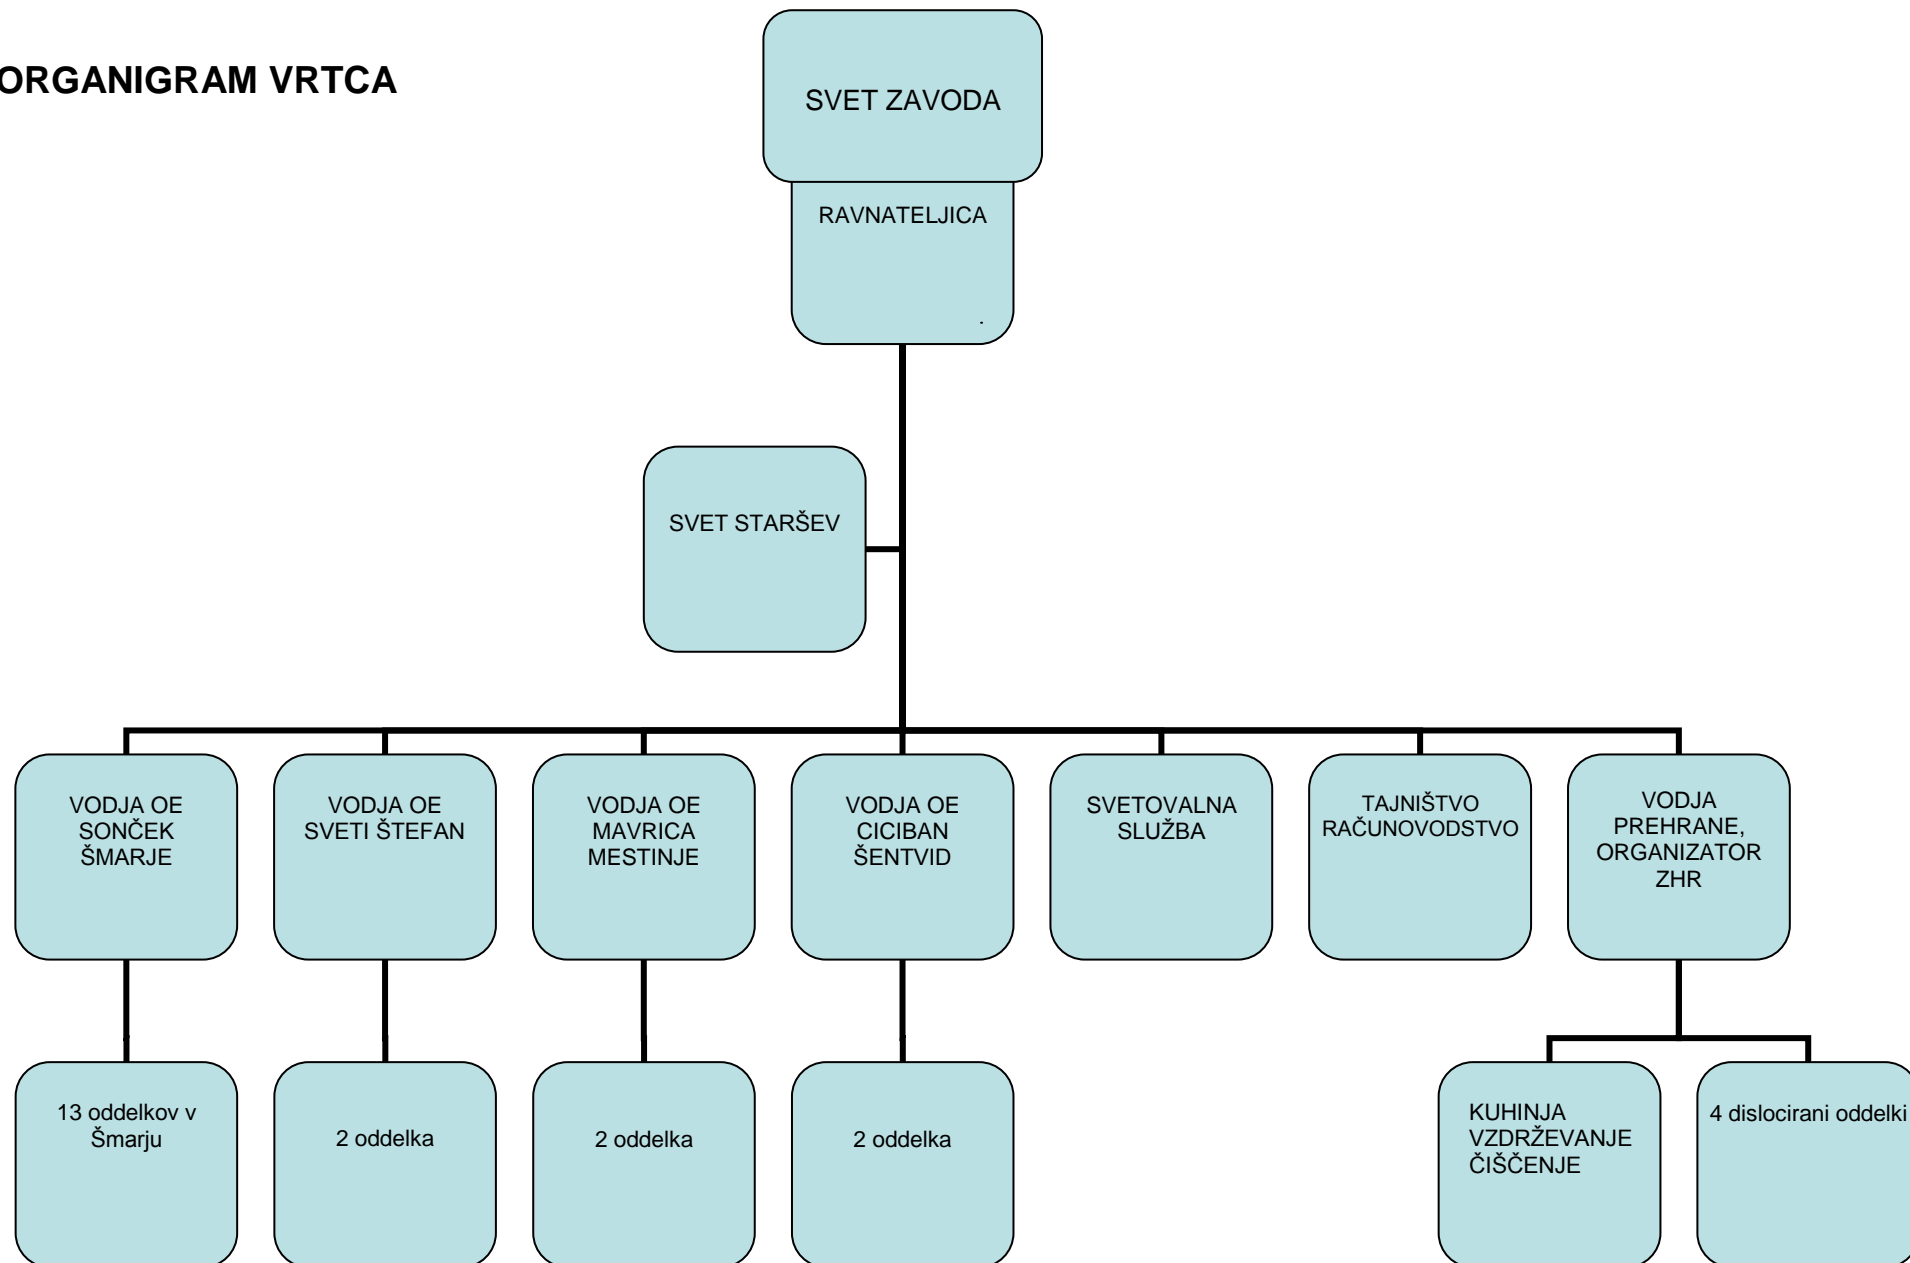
ORGANIGRAM VRTCA

SVET ZAVODA

RAVNATELJICA

SVET STARŠEV

VODJA OE SONČEK ŠMARJE

VODJA OE SVETI ŠTEFAN

VODJA OE MAVRICA MESTINJE

VODJA OE CICIBAN ŠENTVID

SVETOVALNA SLUŽBA

TAJNIŠTVO RAČUNOVODSTVO

VODJA PREHRANE, ORGANIZATOR ZHR

13 oddelkov v Šmarju

2 oddelka

2 oddelka

2 oddelka

KUHINJA VZDRŽEVANJE ČIŠČENJE

4 dislocirani oddelki